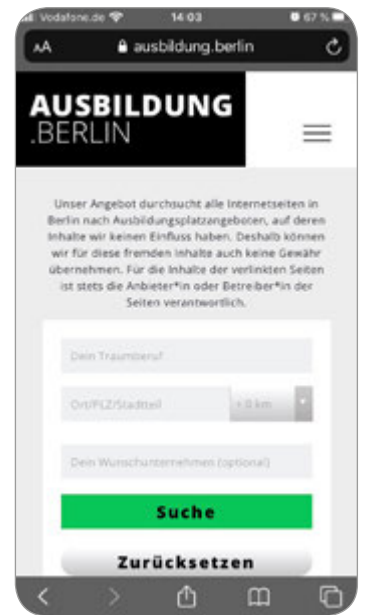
Vodafone.de 14:03 67 %

AA ausbildung.berlin

AUSBILDUNG .BERLIN

Unser Angebot durchsucht alle Internetseiten in Berlin nach Ausbildungsplatzangeboten, auf deren Inhalte wir keinen Einfluss haben. Deshalb können wir für diese fremden Inhalte auch keine Gewähr übernehmen. Für die Inhalte der verlinkten Seiten ist stets die Anbieter*in oder Betreiber*in der Seiten verantwortlich.

Dein Traumberuf

Ort/PLZ/Stadtteil

+ 0 km

Dein Wunschunternehmen (optional)

Suche

Zurücksetzen